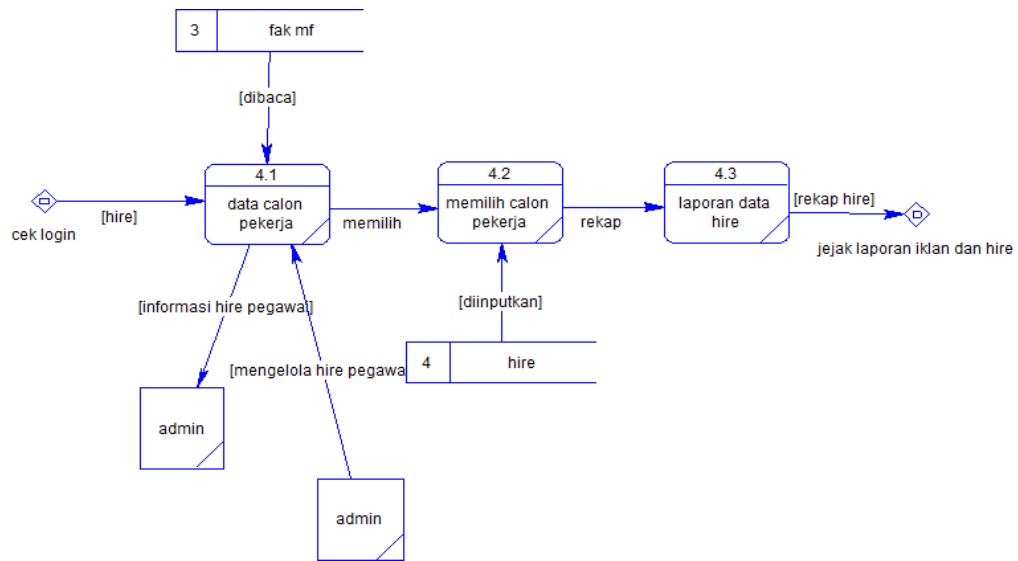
3 fak mf

[dibaca]

4.1
data calon pekerja

cek login

[hire]

memilih

4.2
memilih calon pekerja

rekap

4.3
laporan data hire

[rekap hire]

jejak laporan iklan dan hire

[diinputkan]

[informasi hire pegawai]

[mengelola hire pegawai]

4 hire

admin

admin